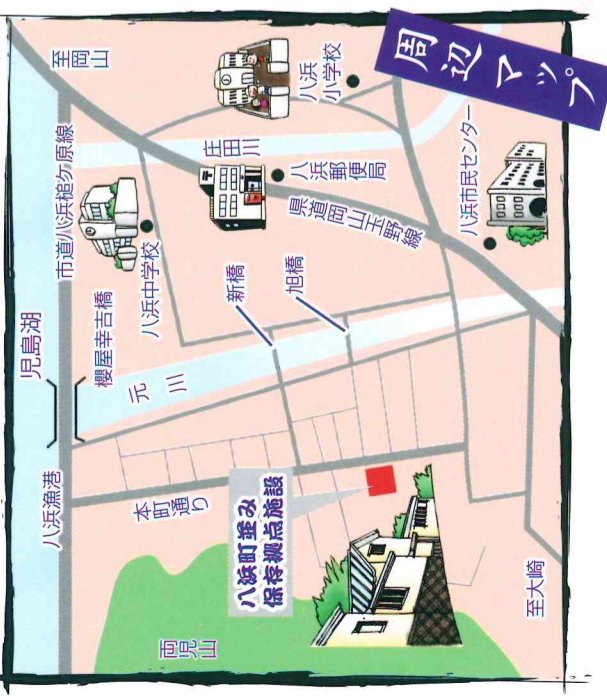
周辺マップ

至岡山

八浜小学校

庄田川

八浜郵便局

八浜市民センター

市道八浜槌ヶ原線

県道岡山玉野線

八浜中学校

新橋

旭橋

櫻屋幸吉橋

児島湖

元川

八浜漁港

本町通り

八浜町並み保存拠点施設

至大崎

両児山